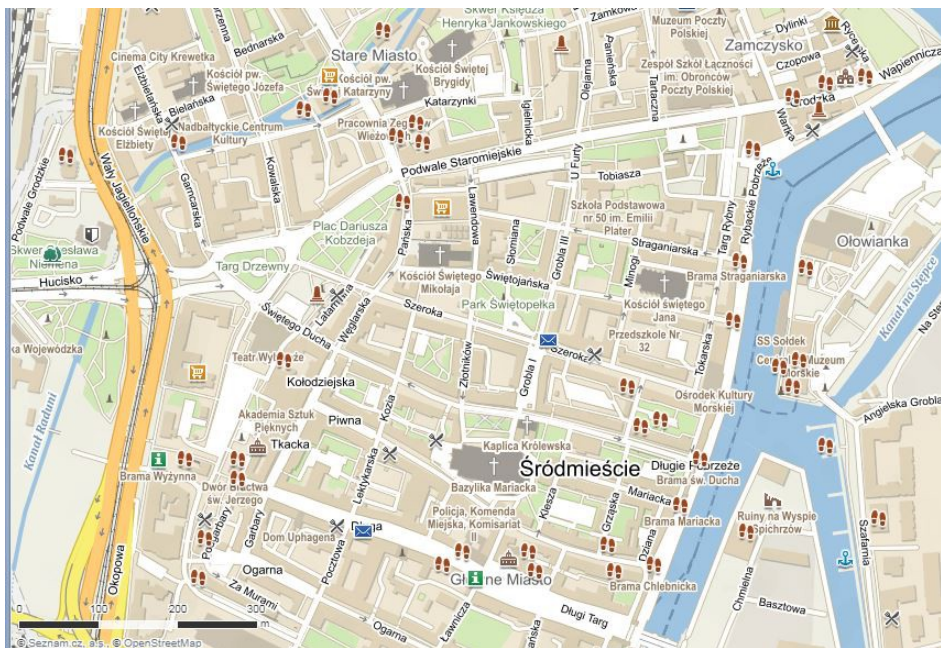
Skwer Księdza Henryka Jankowskiego
Zamkowa
Muzeum Poczty Polskiej
Dylinki
Rycerska
Zamczysko
Wapiennicza
Czopowa
Stare Miasto
Cinema City Krewetka
Bednarska
Kościół pw. Świętego Józefa
Kościół pw. Świętej Katarzyny
Kościół Świętej Brygidy
Zespół Szkół Łączności im. Obrońców Poczty Polskiej
Elżbietańska
Bielańska
Katarzynki
Igielnicka
Olejarna
Panieńska
Tartaczna
Grodzka
Kościół Świętej Elżbiety
Nadbałtyckie Centrum Kultury
Pracownia Zeg Wieżo
Wartka
Podwale Staromiejskie
Wały Jagiellońskie
Podwale Grodzkie
Garncarska
Kowalska
U Furty
Tobiasza
Szkoła Podstawowa nr 50 im. Emilii Plater
Targ Rybny
Rybackie Pobrzeże
Skwer Czesława Niemena
Plac Dariusza Kobzdeja
Lawendowa
Słomiana
Grobla III
Straganiarska
Ołowianka
Targ Drzewny
Kościół Świętego Mikołaja
Świętojańska
Minogi
Brama Straganiarska
Hucisko
Park Świętopełka
Kościół świętego Jana
Kanał na Stępce
Na Stępce
Latarnicza
Węglarska
Szeroka
Świętego Ducha
Przedszkole Nr 32
Szeroka
Wojewódzka
Teatr Wybrzeże
SS Sołdek
Centralne Muzeum Morskie
Kołodziejska
Złotników
Grobla I
Tokarska
Ośrodek Kultury Morskiej
Kanał Raduni
Akademia Sztuk Pięknych
Piwna
Kozia
Angielska Grobla
Tkacka
Kaplica Królewska
Śródmieście
Długie Pobrzeże
Brama Wyżynna
Dwór Bractwa św. Jerzego
Lektykarska
Bazylika Mariacka
Brama św. Ducha
Mariacka
Policja, Komenda Miejska, Komisariat II
Kleszą
Grząska
Brama Mariacka
Ruiny na Wyspie Spichrzów
Podgarbary
Garbary
Dom Uphagena
Długa
Dziana
Szafarnia
Okopowa
Ogarna
Główne Miasto
Brama Chlebnicka
Chmielna
Za Murami
Pocztowa
Bastowa
Długi Targ
0
100
200
300 m
Ogarna
Ławnicza
© Seznam.cz, a.s., © OpenStreetMap